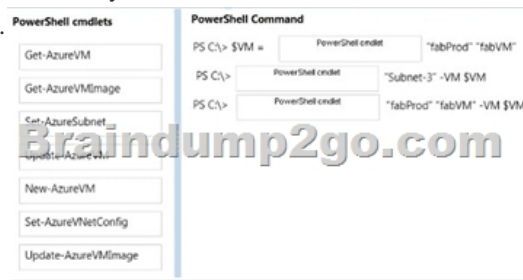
PowerShell cmdlets

Get-AzureVM

Get-AzureVMImage

Set-AzureSubnet

Update-AzureVM

New-AzureVM

Set-AzureVNetConfig

Update-AzureVMImage

PowerShell Command

PS C:\> $VM = PowerShell cmdlet "fabProd" "fabVM"

PS C:\> PowerShell cmdlet "Subnet-3" -VM $VM

PS C:\> PowerShell cmdlet "fabProd" "fabVM" -VM $VM

Braindump2go.com